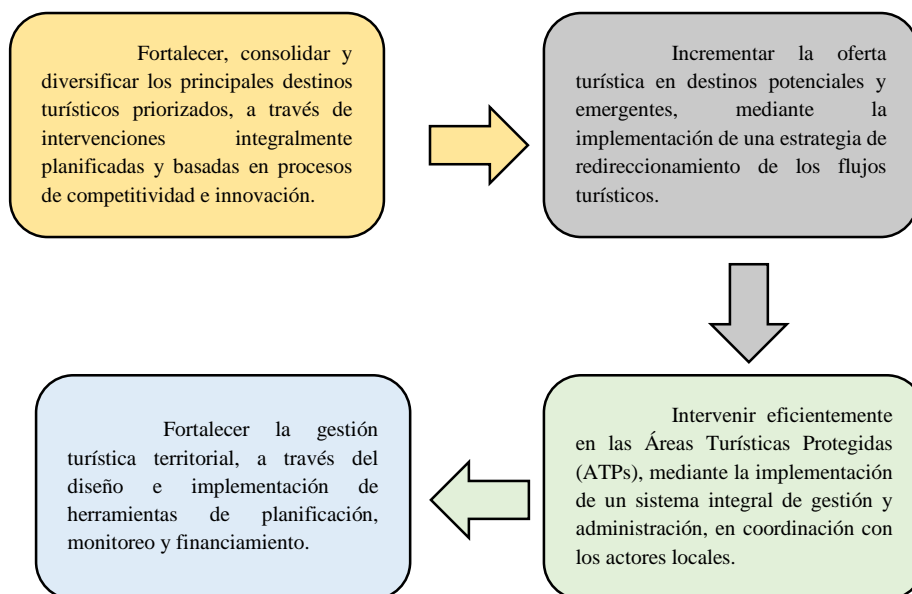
Fortalecer, consolidar y diversificar los principales destinos turísticos priorizados, a través de intervenciones integralmente planificadas y basadas en procesos de competitividad e innovación.

Incrementar la oferta turística en destinos potenciales y emergentes, mediante la implementación de una estrategia de redireccionamiento de los flujos turísticos.

Intervenir eficientemente en las Áreas Turísticas Protegidas (ATPs), mediante la implementación de un sistema integral de gestión y administración, en coordinación con los actores locales.

Fortalecer la gestión turística territorial, a través del diseño e implementación de herramientas de planificación, monitoreo y financiamiento.